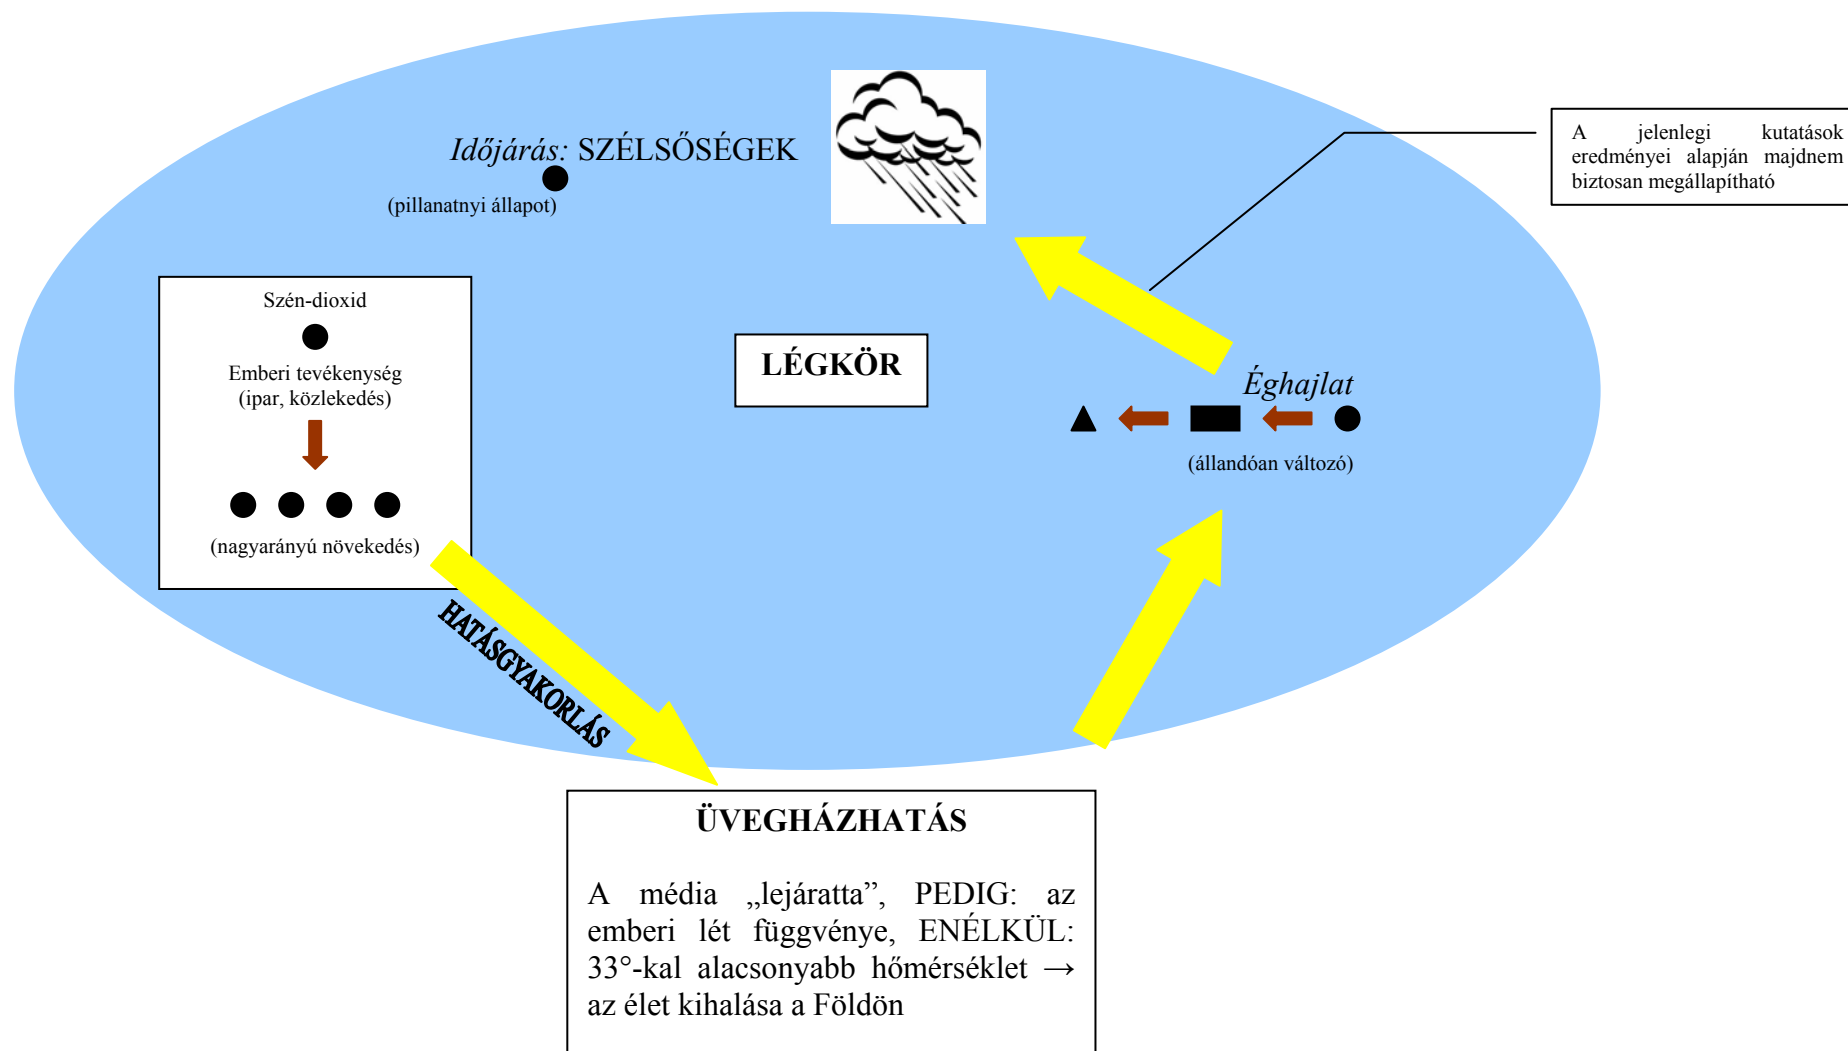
Időjárás: SZÉLSŐSÉGEK

(pillanatnyi állapot)

A jelenlegi kutatások eredményei alapján majdnem biztosan megállapítható

Szén-dioxid

Emberi tevékenység (ipar, közlekedés)

(nagyarányú növekedés)

LÉGKÖR

Éghajlat

(állandóan változó)

HATÁSGYAKORLÁS

ÜVEGHÁZHATÁS

A média „lejáratta”, PEDIG: az emberi lét függvénye, ENÉLKÜL: 33°-kal alacsonyabb hőmérséklet → az élet kihalása a Földön